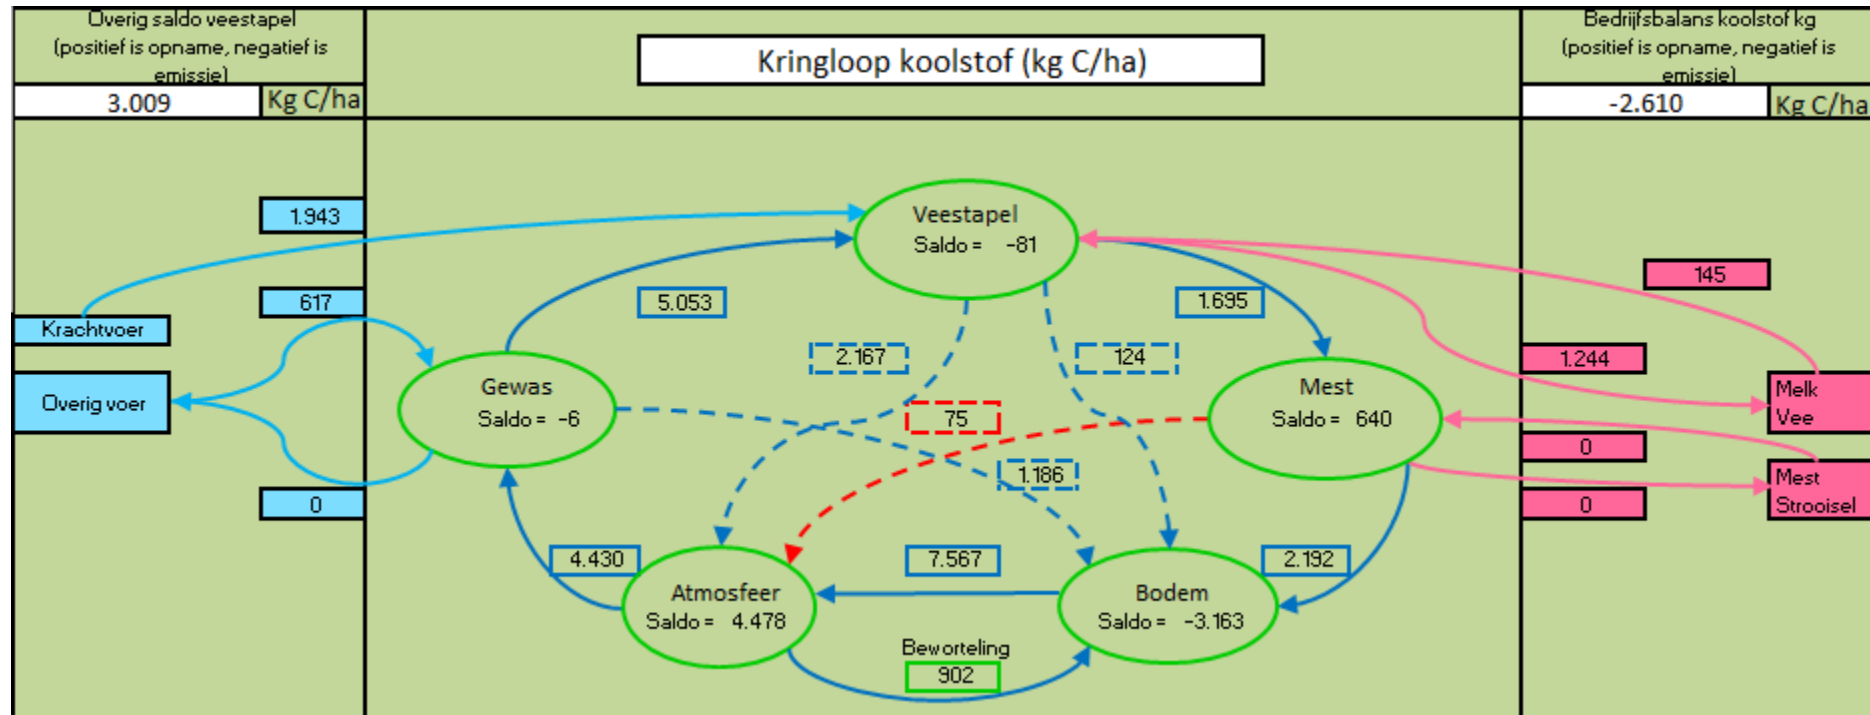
Overig saldo veestapel (positief is opname, negatief is emissie)

3.009 Kg C/ha

Kringloop koolstof (kg C/ha)

Bedrijfsbalans koolstof kg (positief is opname, negatief is emissie)

-2.610 Kg C/ha

1.943

617

Krachtvoer

Overig voer

0

Veestapel
Saldo = -81

5.053

1.695

145

1.244

2.167

124

Gewas
Saldo = -6

75

Mest
Saldo = 640

Melk
Vee

0

1.186

Mest
Strooisel

0

4.430

7.567

2.192

Atmosfeer
Saldo = 4.478

Bodem
Saldo = -3.163

Beworteling

902